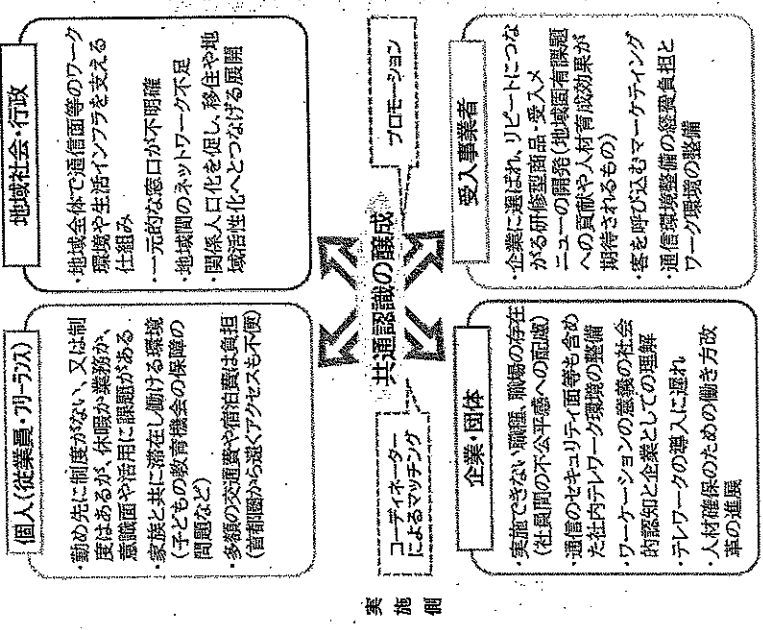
個人（従業員・フリーランス）

・勤め先に制度がない、又は制度はあるが、休暇か業務か、意識面や活用に課題がある

・家族と共に滞在し働ける環境（子どもの教育機会の保障の問題など）

・多額の交通費や宿泊費は負担（首都圏から遠くアクセスも不便）

地域社会・行政

・地域全体で通信面等のワーク環境や生活インフラを支える仕組み

・一元的な窓口が不明確

・地域間のネットワーク不足

・関係人口化を促し、移住や地域活性化へとつなげる展開

共通認識の醸成

コーディネーターによるマッチング

プロモーション

企業・団体

・実施できない職種、職場の存在（社員間の不公平感への配慮）

・通信のセキュリティ面等も含めた社内テレワーク環境の整備

・ワーケーションの意義の社会的認知と企業としての理解

・テレワークの導入に遅れ

・人材確保のための働き方改革の進展

受入事業者

・企業に選ばれ、リピートにつながる研修型商品・受入メニューの開発（地域固有課題への貢献や人材育成効果が期待されるもの）

・客を呼び込むマーケティング

・通信環境整備の経費負担とワーク環境の整備

実施側